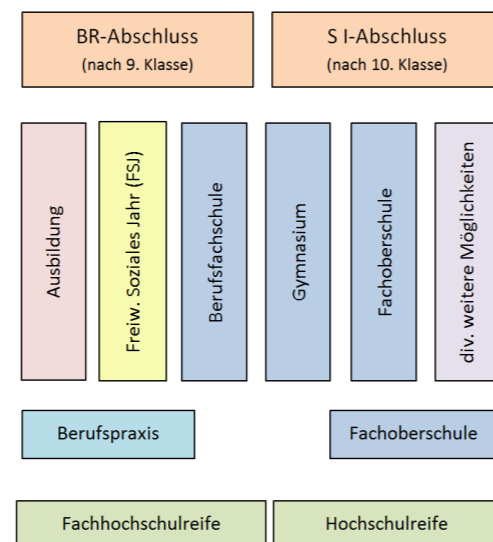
BR-Abschluss
(nach 9. Klasse)

S I-Abschluss
(nach 10. Klasse)

Ausbildung

Freiw. Soziales Jahr (FSJ)

Berufsfachschule

Gymnasium

Fachoberschule

div. weitere Möglichkeiten

Berufspraxis

Fachoberschule

Fachhochschulreife

Hochschulreife